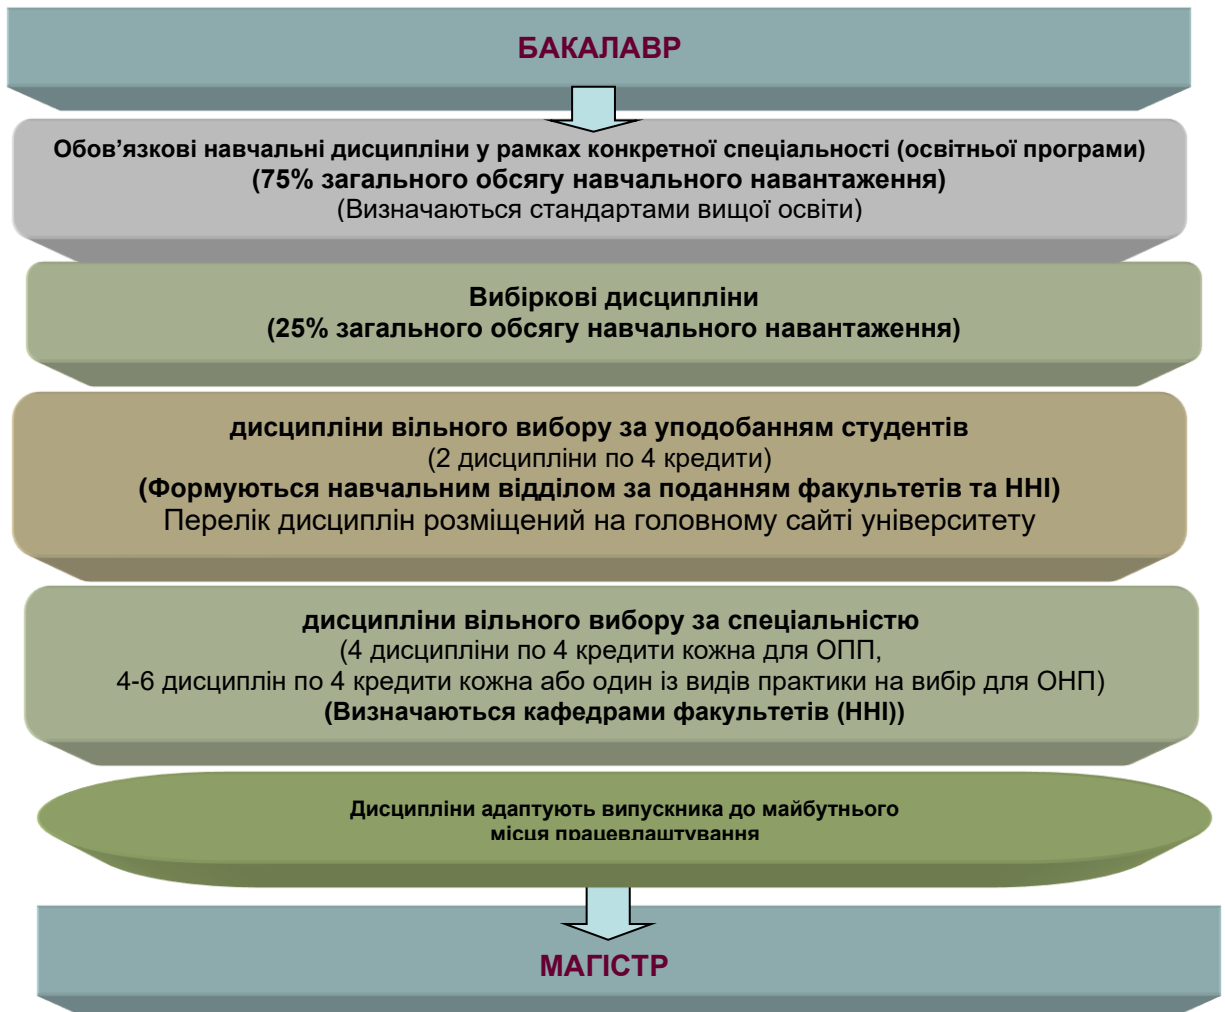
БАКАЛАВР

Обов’язкові навчальні дисципліни у рамках конкретної спеціальності (освітньої програми)
(75% загального обсягу навчального навантаження)
(Визначаються стандартами вищої освіти)

Вибіркові дисципліни
(25% загального обсягу навчального навантаження)

дисципліни вільного вибору за уподобанням студентів
(2 дисципліни по 4 кредити)
(Формуються навчальним відділом за поданням факультетів та ННІ)
Перелік дисциплін розміщений на головному сайті університету

дисципліни вільного вибору за спеціальністю
(4 дисципліни по 4 кредити кожна для ОПП,
4-6 дисциплін по 4 кредити кожна або один із видів практики на вибір для ОНП)
(Визначаються кафедрами факультетів (ННІ))

Дисципліни адаптують випускника до майбутнього місця працевлаштування

МАГІСТР